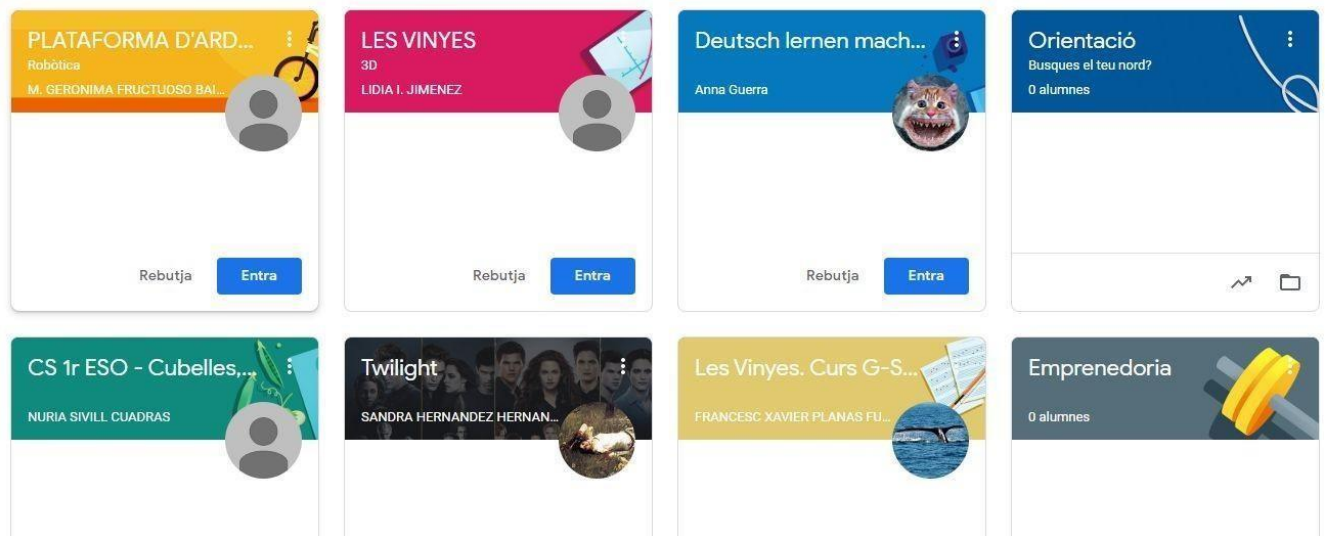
PLATAFORMA D'ARD...
Robòtica
M. GERONIMA FRUCTUOSO BAI...

Rebutja
Entra

LES VINYES
3D
LIDIA I. JIMENEZ

Rebutja
Entra

Deutsch lernen mach...
Anna Guerra

Rebutja
Entra

Orientació
Busques el teu nord?
0 alumnes

CS 1r ESO - Cubelles,...
NURIA SIVILL CUADRAS

Twilight
SANDRA HERNANDEZ HERNAN...

Les Vinyes. Curs G-S...
FRANCESC XAVIER PLANAS FU...

Emprenedoria
0 alumnes